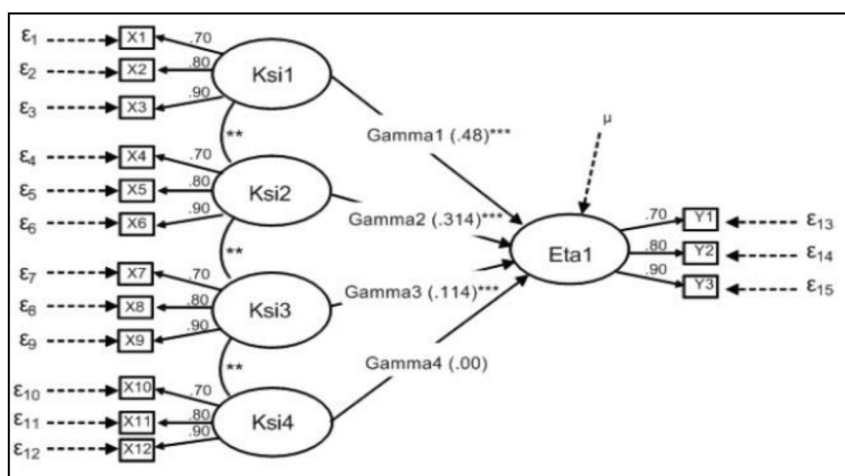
$\varepsilon_1$ X1 .70
$\varepsilon_2$ X2 .80 Ksi1
$\varepsilon_3$ X3 .90
**
$\varepsilon_4$ X4 .70
$\varepsilon_5$ X5 .80 Ksi2
$\varepsilon_6$ X6 .90
**
$\varepsilon_7$ X7 .70
$\varepsilon_8$ X8 .80 Ksi3
$\varepsilon_9$ X9 .90
**
$\varepsilon_{10}$ X10 .70
$\varepsilon_{11}$ X11 .80 Ksi4
$\varepsilon_{12}$ X12 .90

Gamma1 (.48)***
Gamma2 (.314)***
Gamma3 (.114)***
Gamma4 (.00)

μ

Eta1

.70 Y1 $\varepsilon_{13}$
.80 Y2 $\varepsilon_{14}$
.90 Y3 $\varepsilon_{15}$